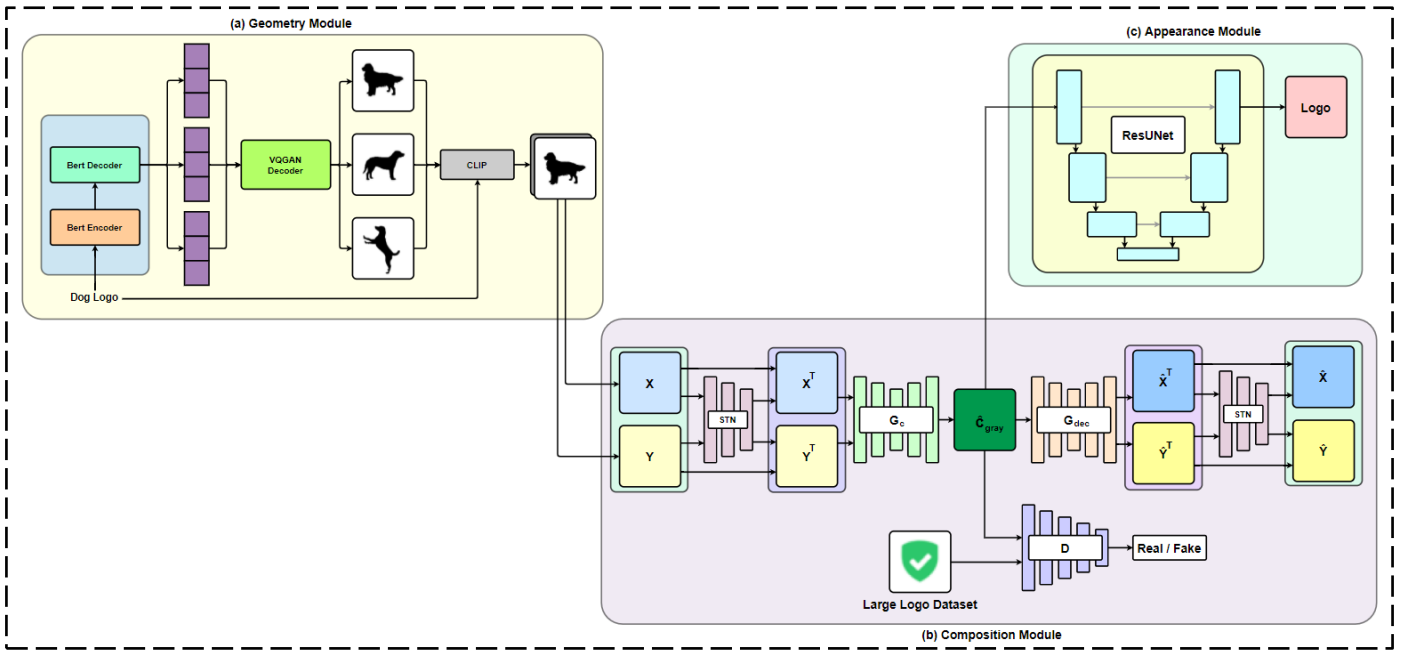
(a) Geometry Module

Bert Decoder

Bert Encoder

Dog Logo

VQGAN Decoder

CLIP

(c) Appearance Module

ResUNet

Logo

X

Y

STN

$X^T$

$Y^T$

$G_c$

$\hat{C}_{gray}$

$G_{dec}$

$\hat{X}^T$

$\hat{Y}^T$

STN

$\hat{X}$

$\hat{Y}$

Large Logo Dataset

D

Real / Fake

(b) Composition Module